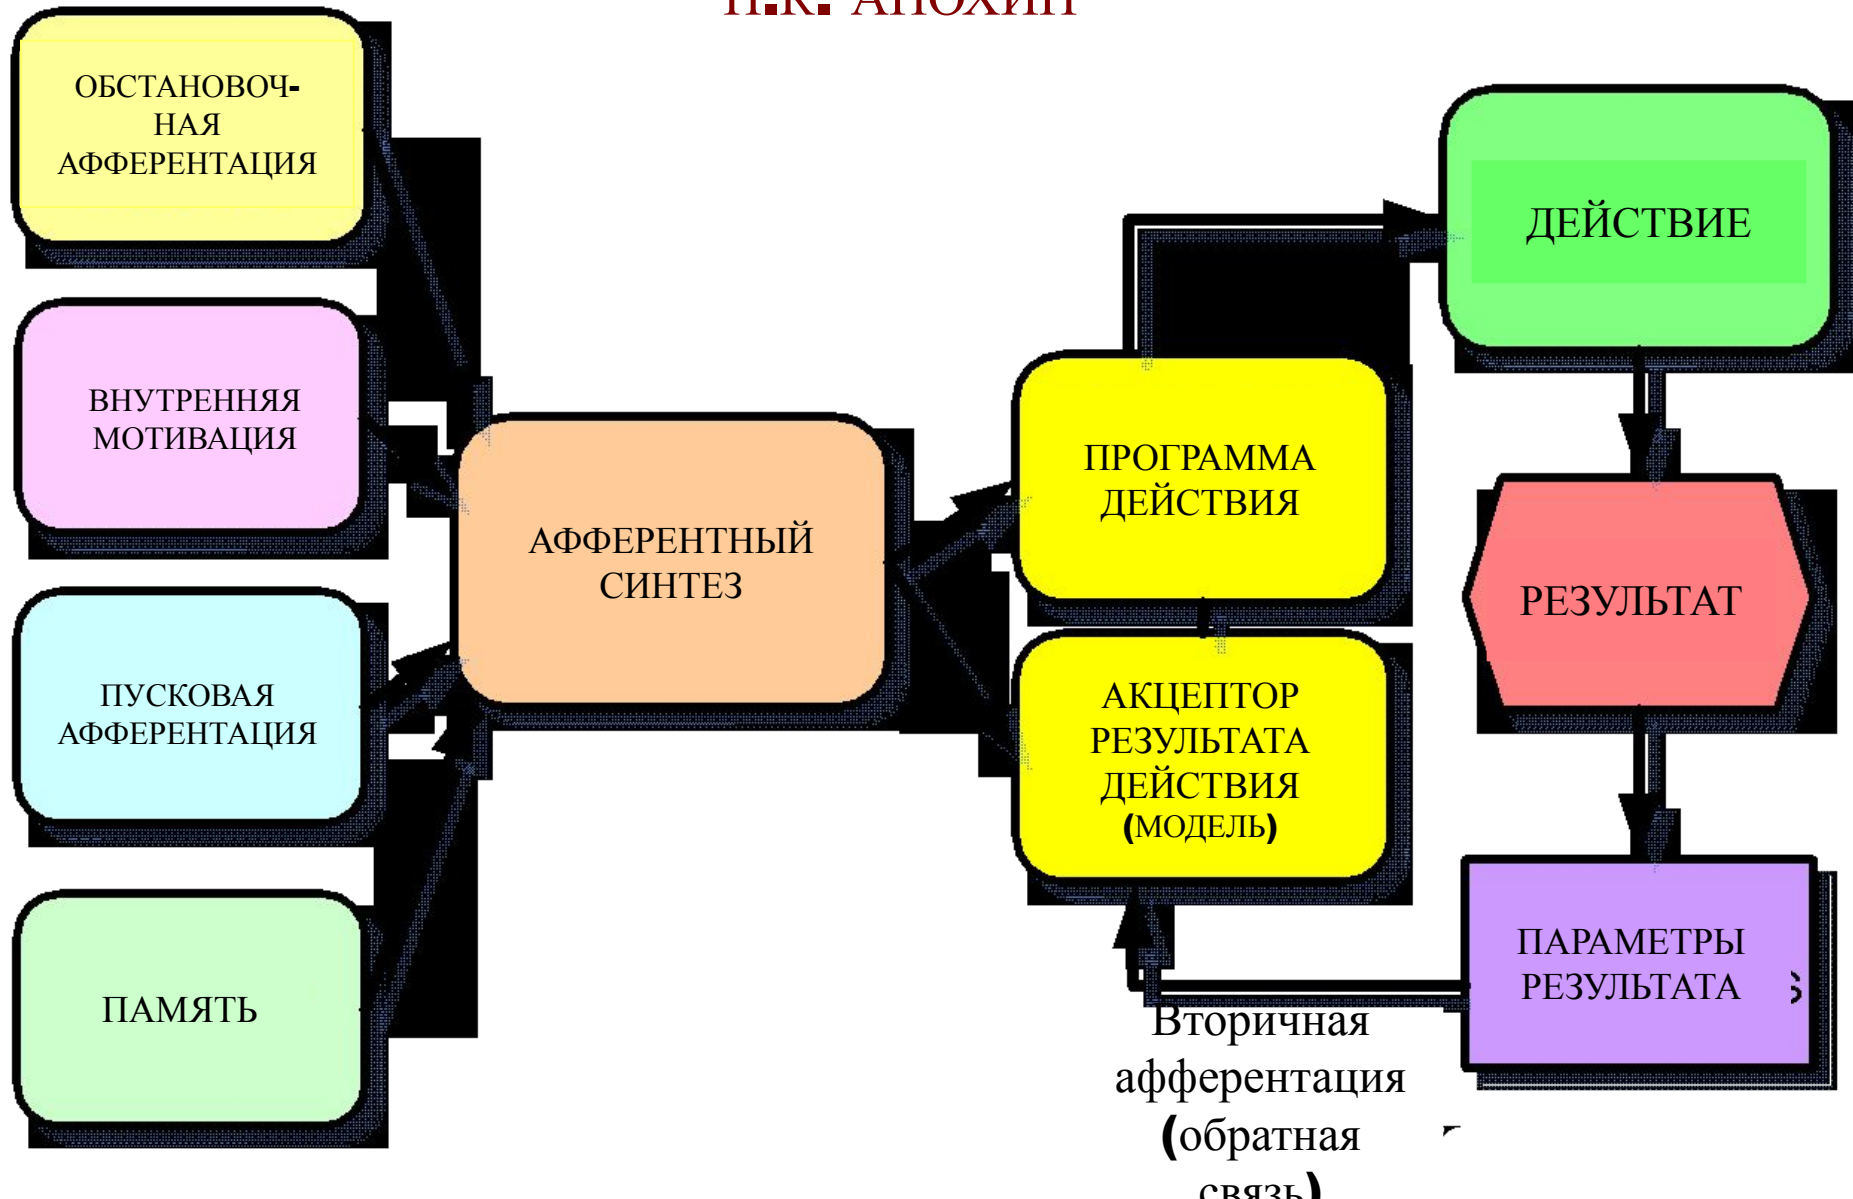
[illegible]

ОБСТАНОВОЧНАЯ АФФЕРЕНТАЦИЯ

ВНУТРЕННЯЯ МОТИВАЦИЯ

ПУСКОВАЯ АФФЕРЕНТАЦИЯ

ПАМЯТЬ

АФФЕРЕНТНЫЙ СИНТЕЗ

ПРОГРАММА ДЕЙСТВИЯ

АКЦЕПТОР РЕЗУЛЬТАТА ДЕЙСТВИЯ (МОДЕЛЬ)

ДЕЙСТВИЕ

РЕЗУЛЬТАТ

ПАРАМЕТРЫ РЕЗУЛЬТАТА

Вторичная афферентация (обратная связь)